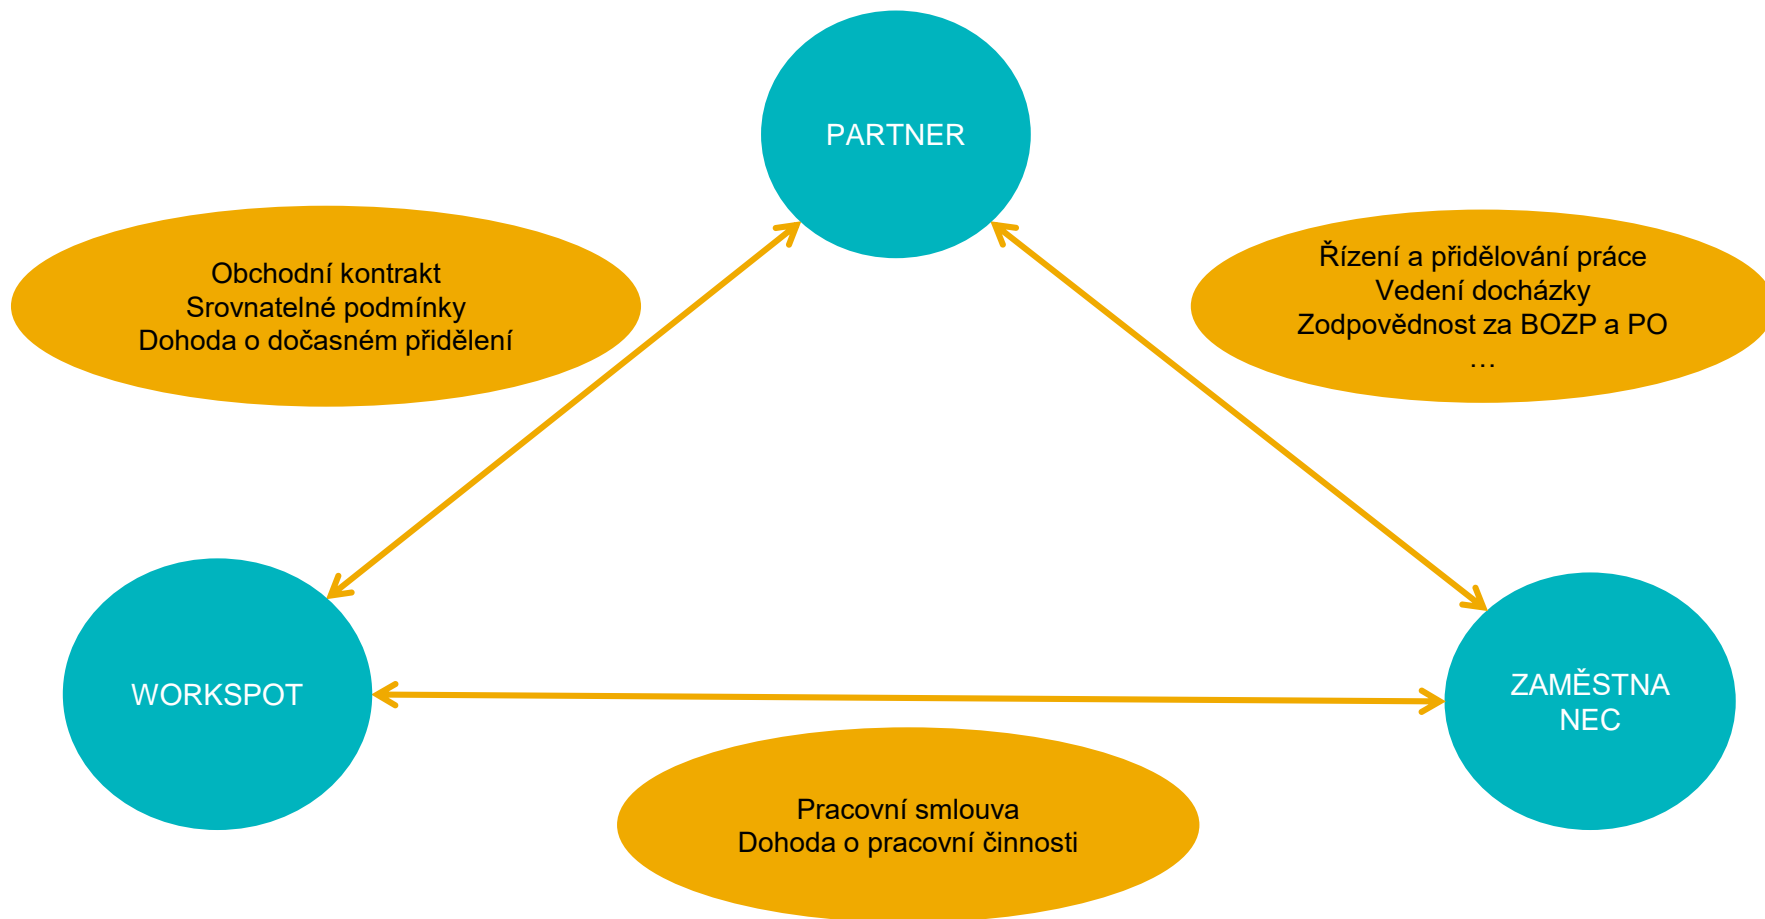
PARTNER

Obchodní kontrakt
Srovnatelné podmínky
Dohoda o dočasném přidělení

Řízení a přidělování práce
Vedení docházky
Zodpovědnost za BOZP a PO
…

WORKSPOT

ZAMĚSTNANEC

Pracovní smlouva
Dohoda o pracovní činnosti